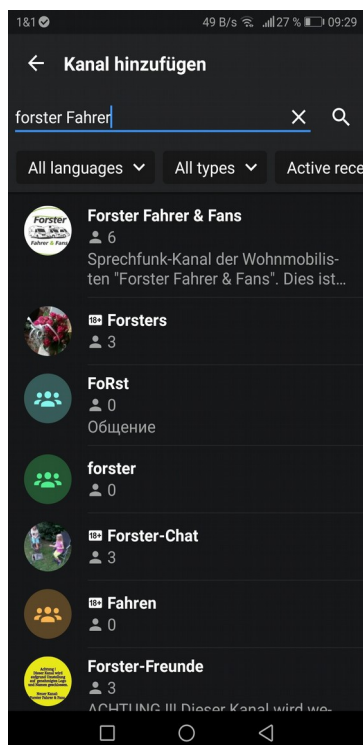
1&1 49 B/s 27 % 09:29

← Kanal hinzufügen

forster Fahrer ✕

All languages ⌄ All types ⌄ Active rece

Forster Fahrer & Fans

Forster Fahrer & Fans
6
Sprechfunk-Kanal der Wohnmobilisten "Forster Fahrer & Fans". Dies ist...

18+ Forsters
3

FoRst
0
Общение

forster
0

18+ Forster-Chat
3

18+ Fahren
0

Forster-Freunde
3
ACHTUNG !!! Dieser Kanal wird we-